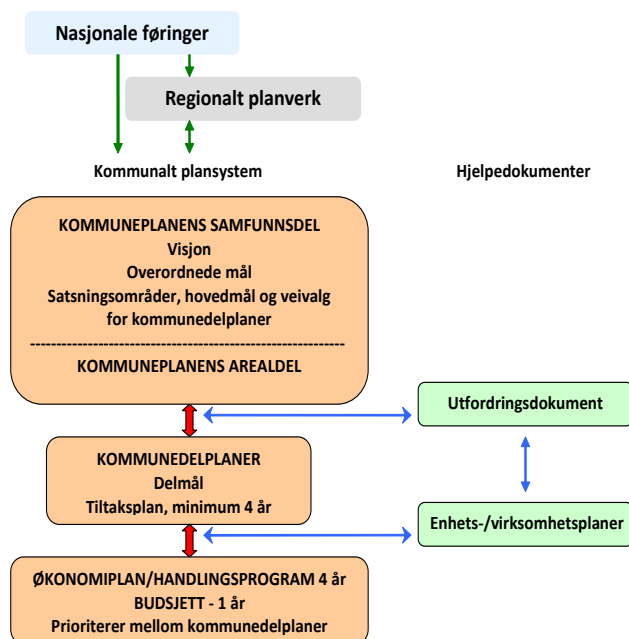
Nasjonale føringer

Regionalt planverk

Kommunalt plansystem

Hjelpedokumenter

KOMMUNEPLANENS SAMFUNNSDEL
Visjon
Overordnede mål
Satsningsområder, hovedmål og veivalg for kommunedelplaner

KOMMUNEPLANENS AREALDEL

Utfordringsdokument

KOMMUNEDELPLANER
Delmål
Tiltaksplan, minimum 4 år

Enhets-/virksomhetsplaner

ØKONOMIPLAN/HANDLINGSPROGRAM 4 år
BUDSJETT - 1 år
Prioriterer mellom kommunedelplaner